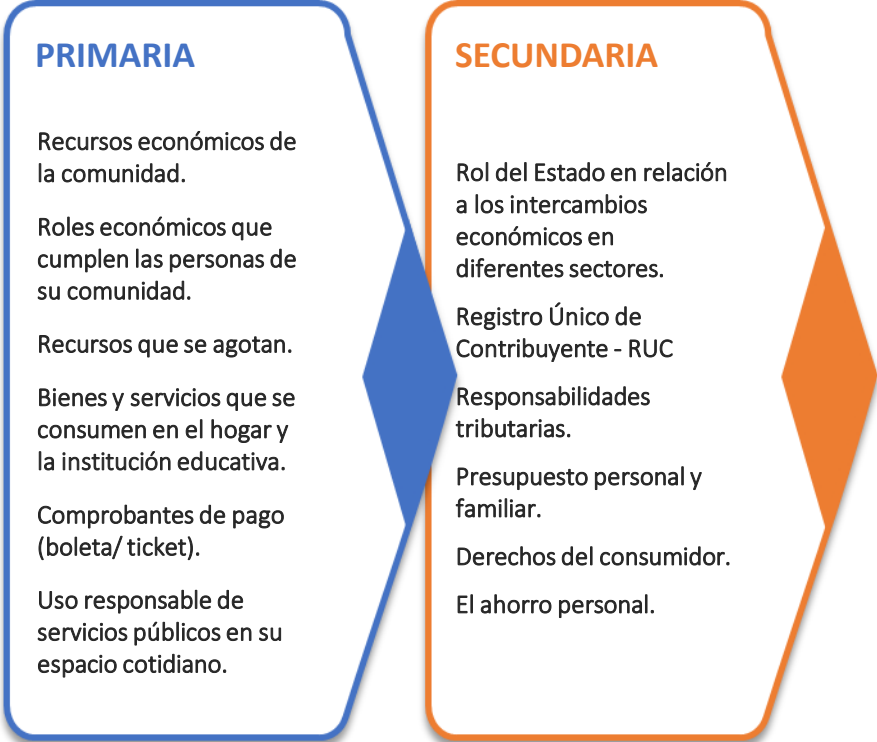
PRIMARIA

Recursos económicos de la comunidad.

Roles económicos que cumplen las personas de su comunidad.

Recursos que se agotan.

Bienes y servicios que se consumen en el hogar y la institución educativa.

Comprobantes de pago (boleta/ ticket).

Uso responsable de servicios públicos en su espacio cotidiano.

SECUNDARIA

Rol del Estado en relación a los intercambios económicos en diferentes sectores.

Registro Único de Contribuyente - RUC

Responsabilidades tributarias.

Presupuesto personal y familiar.

Derechos del consumidor.

El ahorro personal.